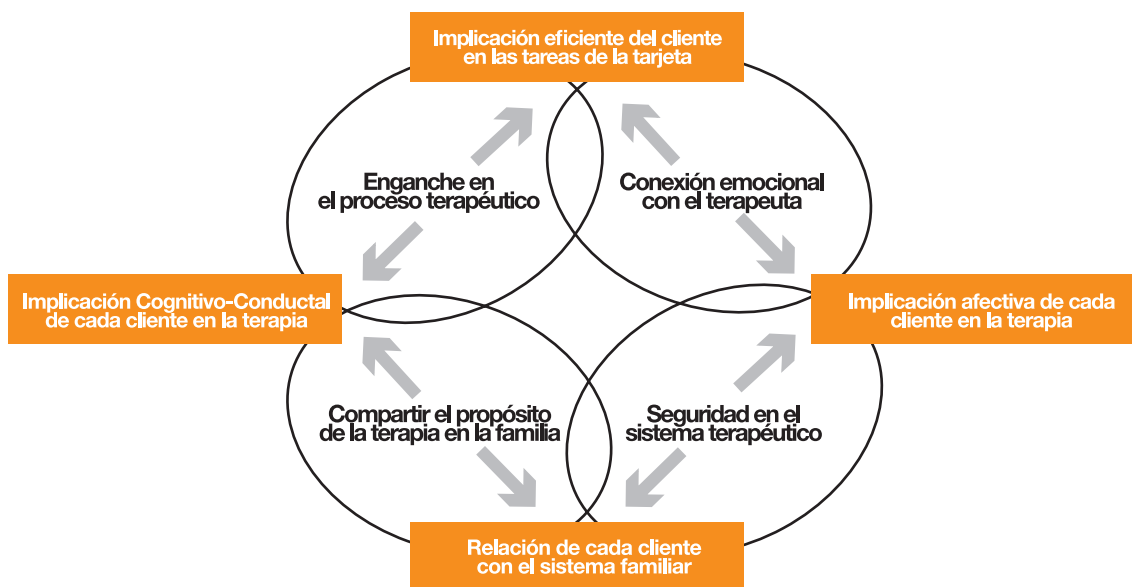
Implicación eficiente del cliente en las tareas de la tarjeta

Enganche en el proceso terapéutico

Conexión emocional con el terapeuta

Implicación Cognitivo-Conductal de cada cliente en la terapia

Implicación afectiva de cada cliente en la terapia

Compartir el propósito de la terapia en la familia

Seguridad en el sistema terapéutico

Relación de cada cliente con el sistema familiar